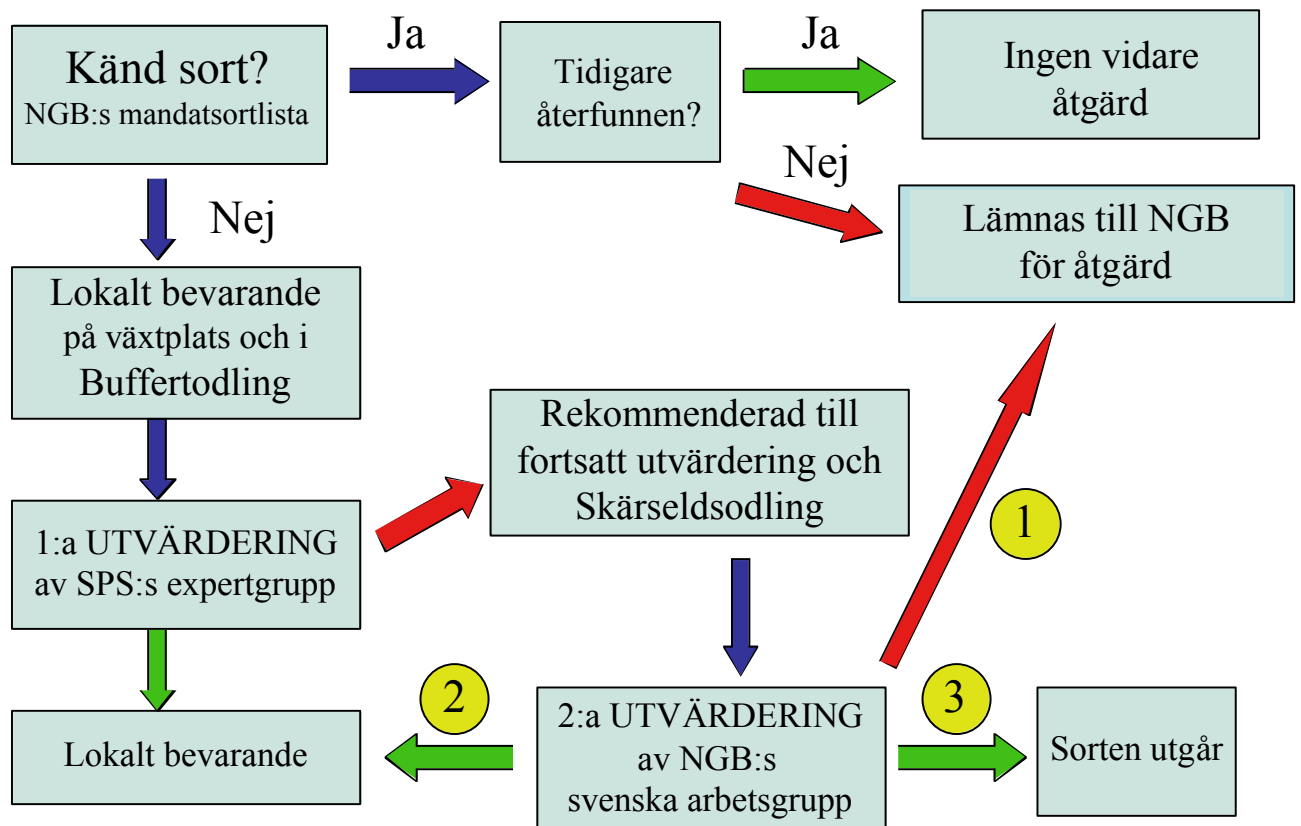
Känd sort?
NGB:s mandatsortlista

Ja

Tidigare återfunnen?

Ja

Ingen vidare åtgärd

Nej

Lämnas till NGB för åtgärd

Nej

Lokalt bevarande på växtplats och i Buffertodling

Rekommenderad till fortsatt utvärdering och Skärseldsodling

1

1:a UTVÄRDERING av SPS:s expertgrupp

2

3

Lokalt bevarande

2:a UTVÄRDERING av NGB:s svenska arbetsgrupp

Sorten utgår